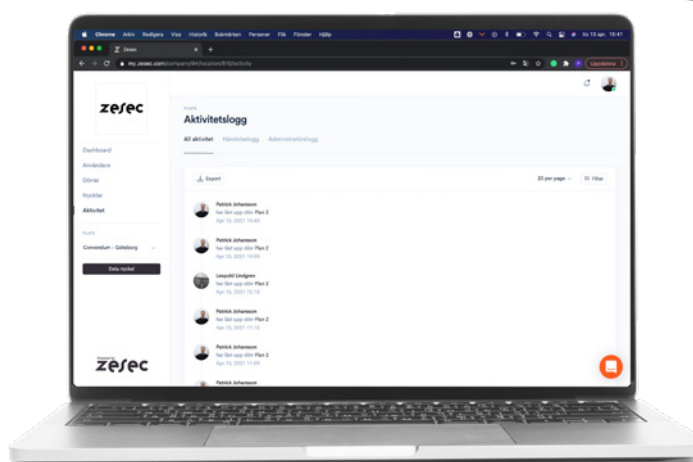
Chrome Arkiv Redigera Visa Historik Bokmärken Personer Flik Fönster Hjälp

Zesec

my.zesec.com/company/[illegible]

Uppdatera

zesec

Dashboard
Användare
Dörrar
Nycklar
Aktivitet

PLATS
Convendum - Göteborg

Dela nyckel

zesec

PLATS
Aktivitetslogg

All aktivitet Händelselogg Administratörslogg

Export

20 per page

Filter

Patrick Johansson
har låst upp dörr Plan 2
Apr 13, 2021 14:43

Patrick Johansson
har låst upp dörr Plan 2
Apr 13, 2021 14:09

Leopold Lindgren
har låst upp dörr Plan 2
Apr 13, 2021 12:19

Patrick Johansson
har låst upp dörr Plan 2
Apr 13, 2021 11:15

Patrick Johansson
har låst upp dörr Plan 2
Apr 13, 2021 11:09

Patrick Johansson
har låst upp dörr Plan 2